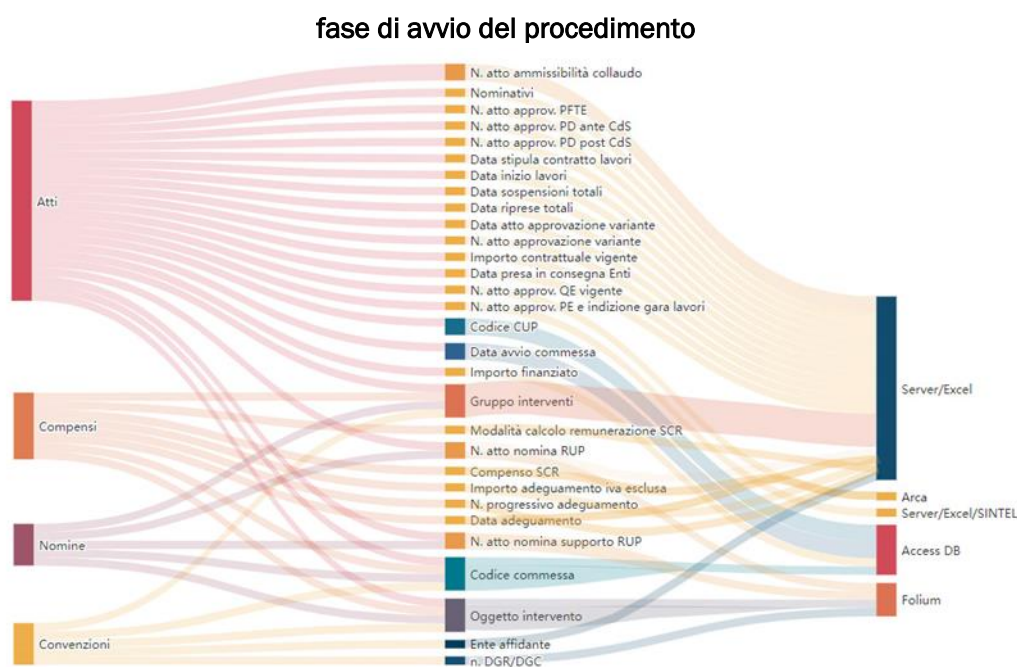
fase di avvio del procedimento

Atti

Compensi

Nomine

Convenzioni

N. atto ammissibilità collaudo
Nominativi
N. atto approv. PFTE
N. atto approv. PD ante CdS
N. atto approv. PD post CdS
Data stipula contratto lavori
Data inizio lavori
Data sospensioni totali
Data riprese totali
Data atto approvazione variante
N. atto approvazione variante
Importo contrattuale vigente
Data presa in consegna Enti
N. atto approv. QE vigente
N. atto approv. PE e indizione gara lavori
Codice CUP
Data avvio commessa
Importo finanziato
Gruppo interventi
Modalità calcolo remunerazione SCR
N. atto nomina RUP
Compenso SCR
Importo adeguamento iva esclusa
N. progressivo adeguamento
Data adeguamento
N. atto nomina supporto RUP
Codice commessa
Oggetto intervento
Ente affidante
n. DGR/DGC

Server/Excel
Arca
Server/Excel/SINTEL
Access DB
Folium